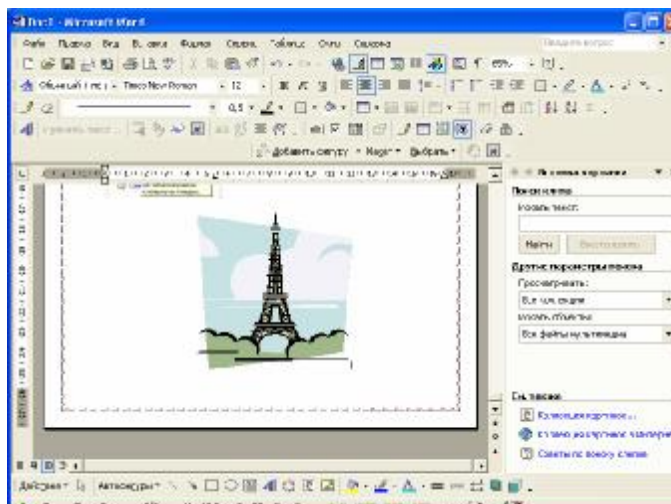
Док1 - Microsoft Word

Файл Правка Вид Вставка Формат Сервис Таблица Окно Справка

Введите вопрос

Обычный + Times New Roman 12

Добавить ссылку Надпись Выбрать

Вставка картинки

Поиск клипов

Искать текст:

Найти Восстановить

Другие параметры поиска

Просматривать:

Все коллекции

Искать объекты:

Все файлы мультимедиа

См. также

Коллекция картинок...

Клипы на узле Microsoft

Советы по поиску клипов

Действия Автофигуры